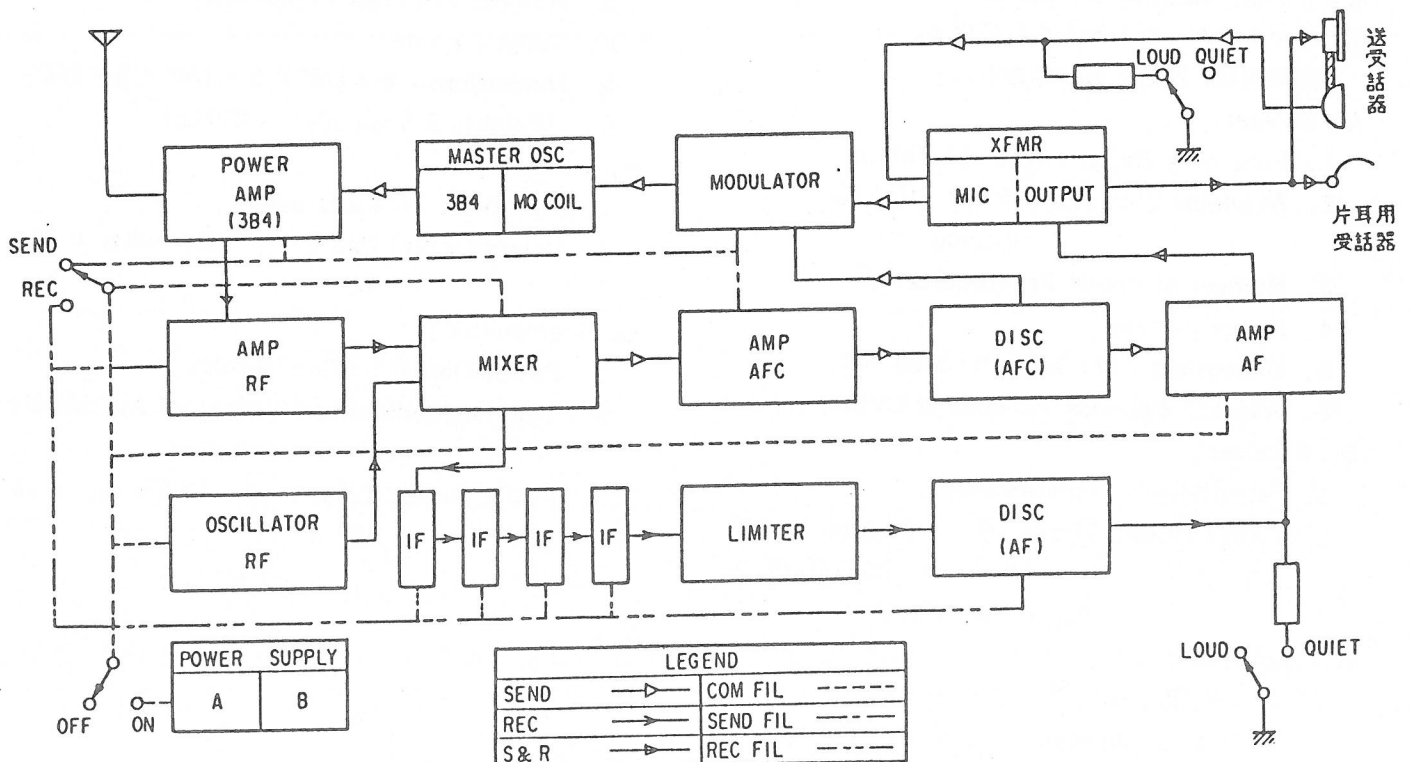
LOUD QUIET

送受話器

POWER AMP (3B4)

MASTER OSC

3B4 | MO COIL

MODULATOR

XFMR

MIC | OUTPUT

片耳用受話器

SEND

REC

AMP RF

MIXER

AMP AFC

DISC (AFC)

AMP AF

OSCILLATOR RF

IF IF IF IF

LIMITER

DISC (AF)

OFF ON

| POWER | SUPPLY |
|---|---|
| A | B |

| LEGEND | | |
|---|---|---|
| SEND | | COM FIL |
| REC | | SEND FIL |
| S & R | | REC FIL |

LOUD QUIET